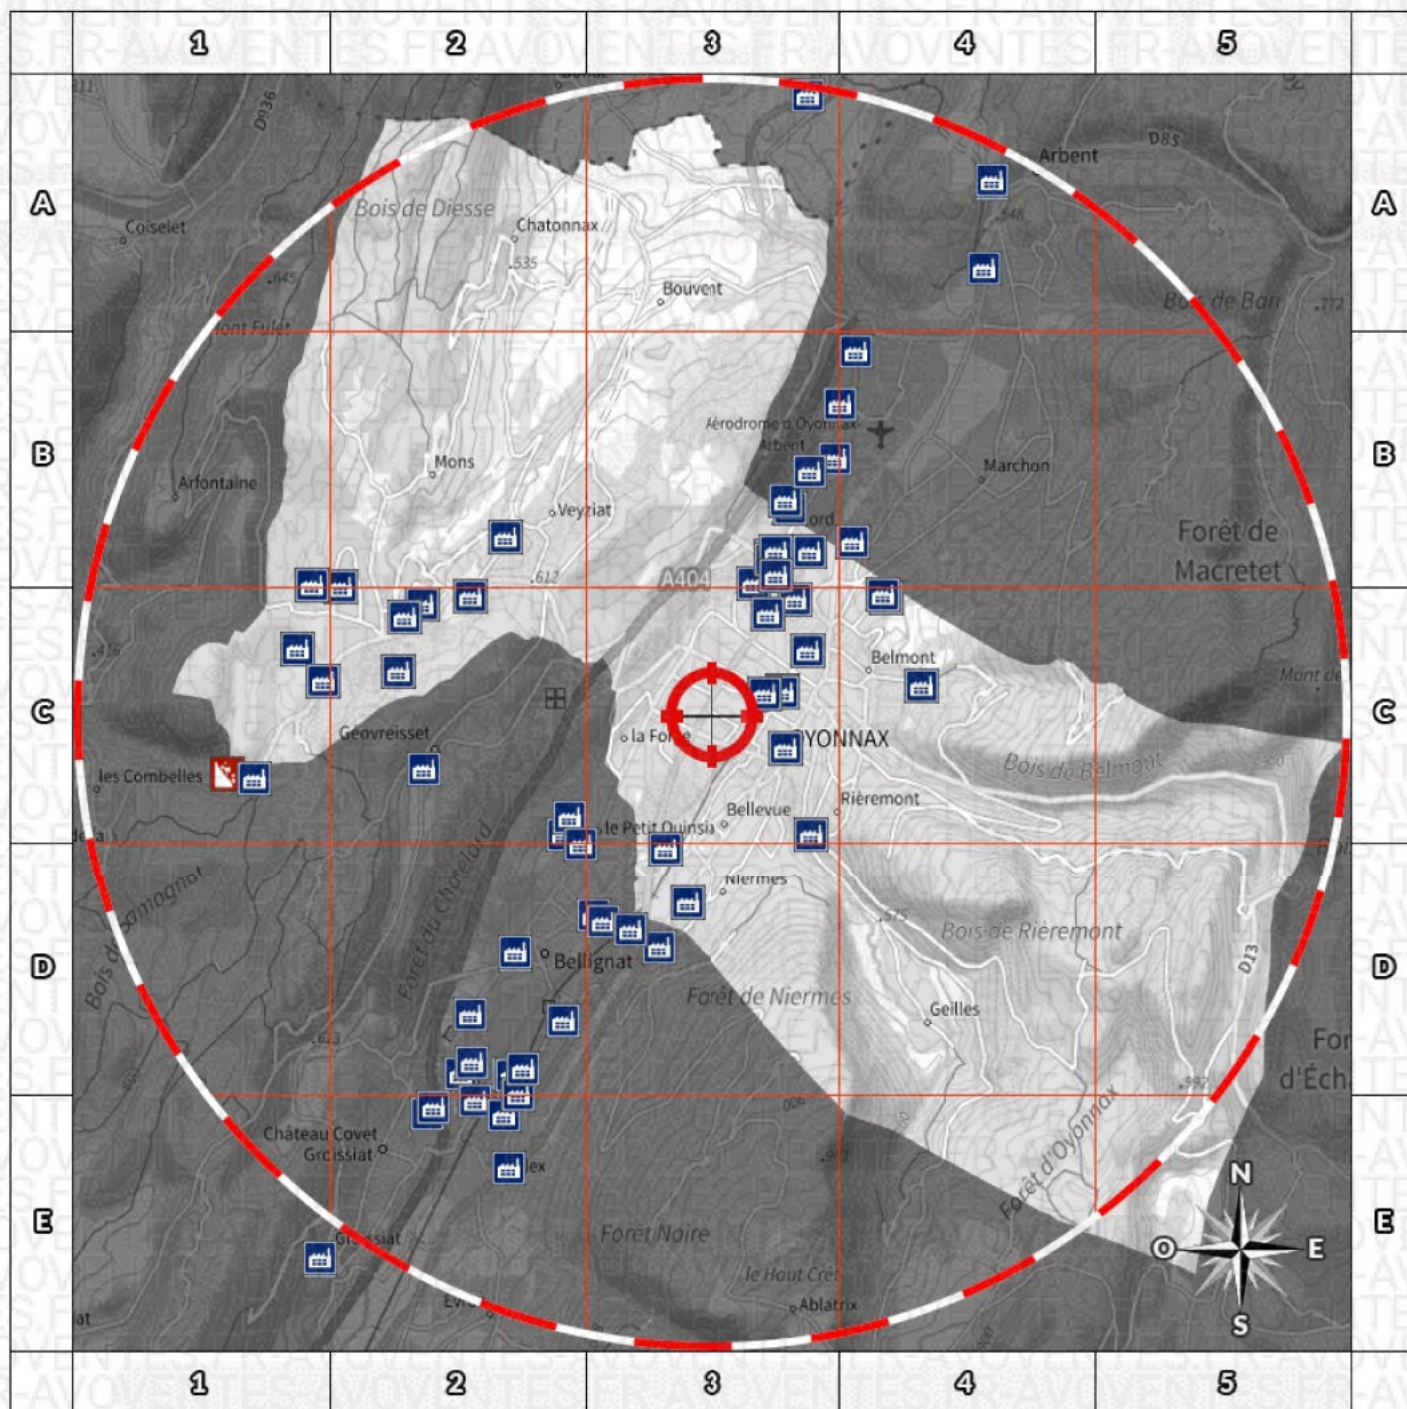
1 2 3 4 5

A B C D E

Bois de Diesse
Chatonnax
Coiselet
Bouvent
Arbent
Bois de Ban
Mont Fulet
Aérodrome d'Oyonnax-Arbent
Mons
Arfontaine
Marchon
Veyziat
Forêt de Macretet
A404
Belmont
Géovreisset
la Forge
OYONNAX
les Combelles
Bois de Belmont
Rièremont
Bellevue
le Petit Quinsia
Nierme
Bois de Samognat
Forêt du Chatelard
Bois de Rièremont
Bellignat
Forêt de Niermes
D13
Geilles
Forêt d'Échallon
Château Covet
Groissiat
Forêt d'Oyonnax
Forêt Noire
le Haut Crêt
Ablatrix
N
O
E
S